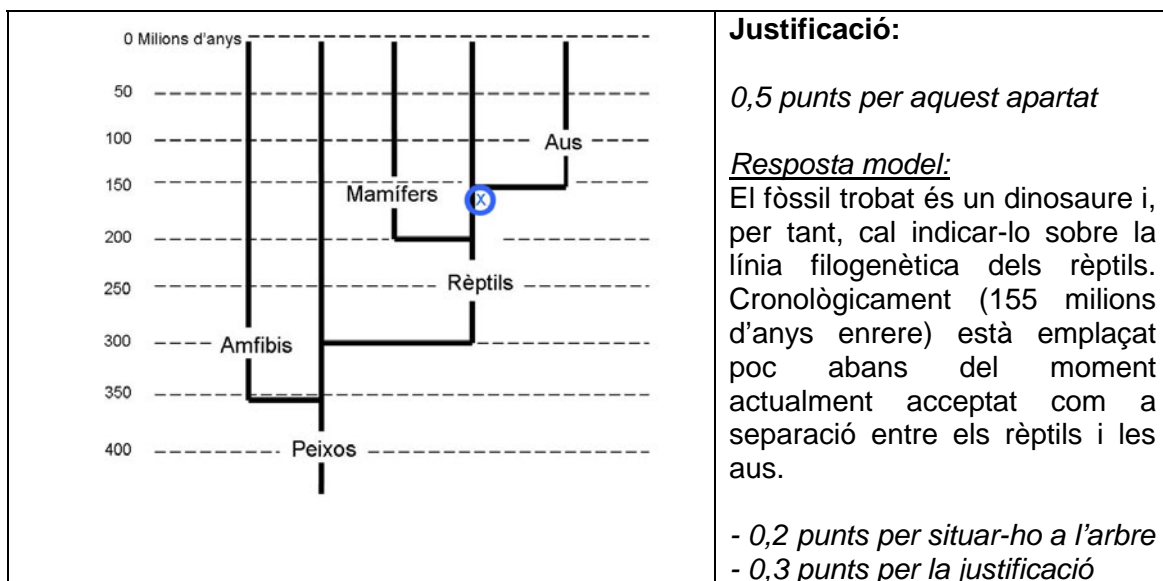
| 0 Milions d'anys<br>50<br>100<br>150<br>200<br>250<br>300<br>350<br>400<br>Aus<br>Mamífers<br>x<br>Rèptils<br>Amfibis<br>Peixos | **Justificació:**<br><br>*0,5 punts per aquest apartat*<br><br>*Resposta model:*<br>El fòssil trobat és un dinosaure i, per tant, cal indicar-lo sobre la línia filogenètica dels rèptils. Cronològicament (155 milions d'anys enrere) està emplaçat poc abans del moment actualment acceptat com a separació entre els rèptils i les aus.<br><br>*- 0,2 punts per situar-ho a l'arbre*<br>*- 0,3 punts per la justificació* |
|---|---|